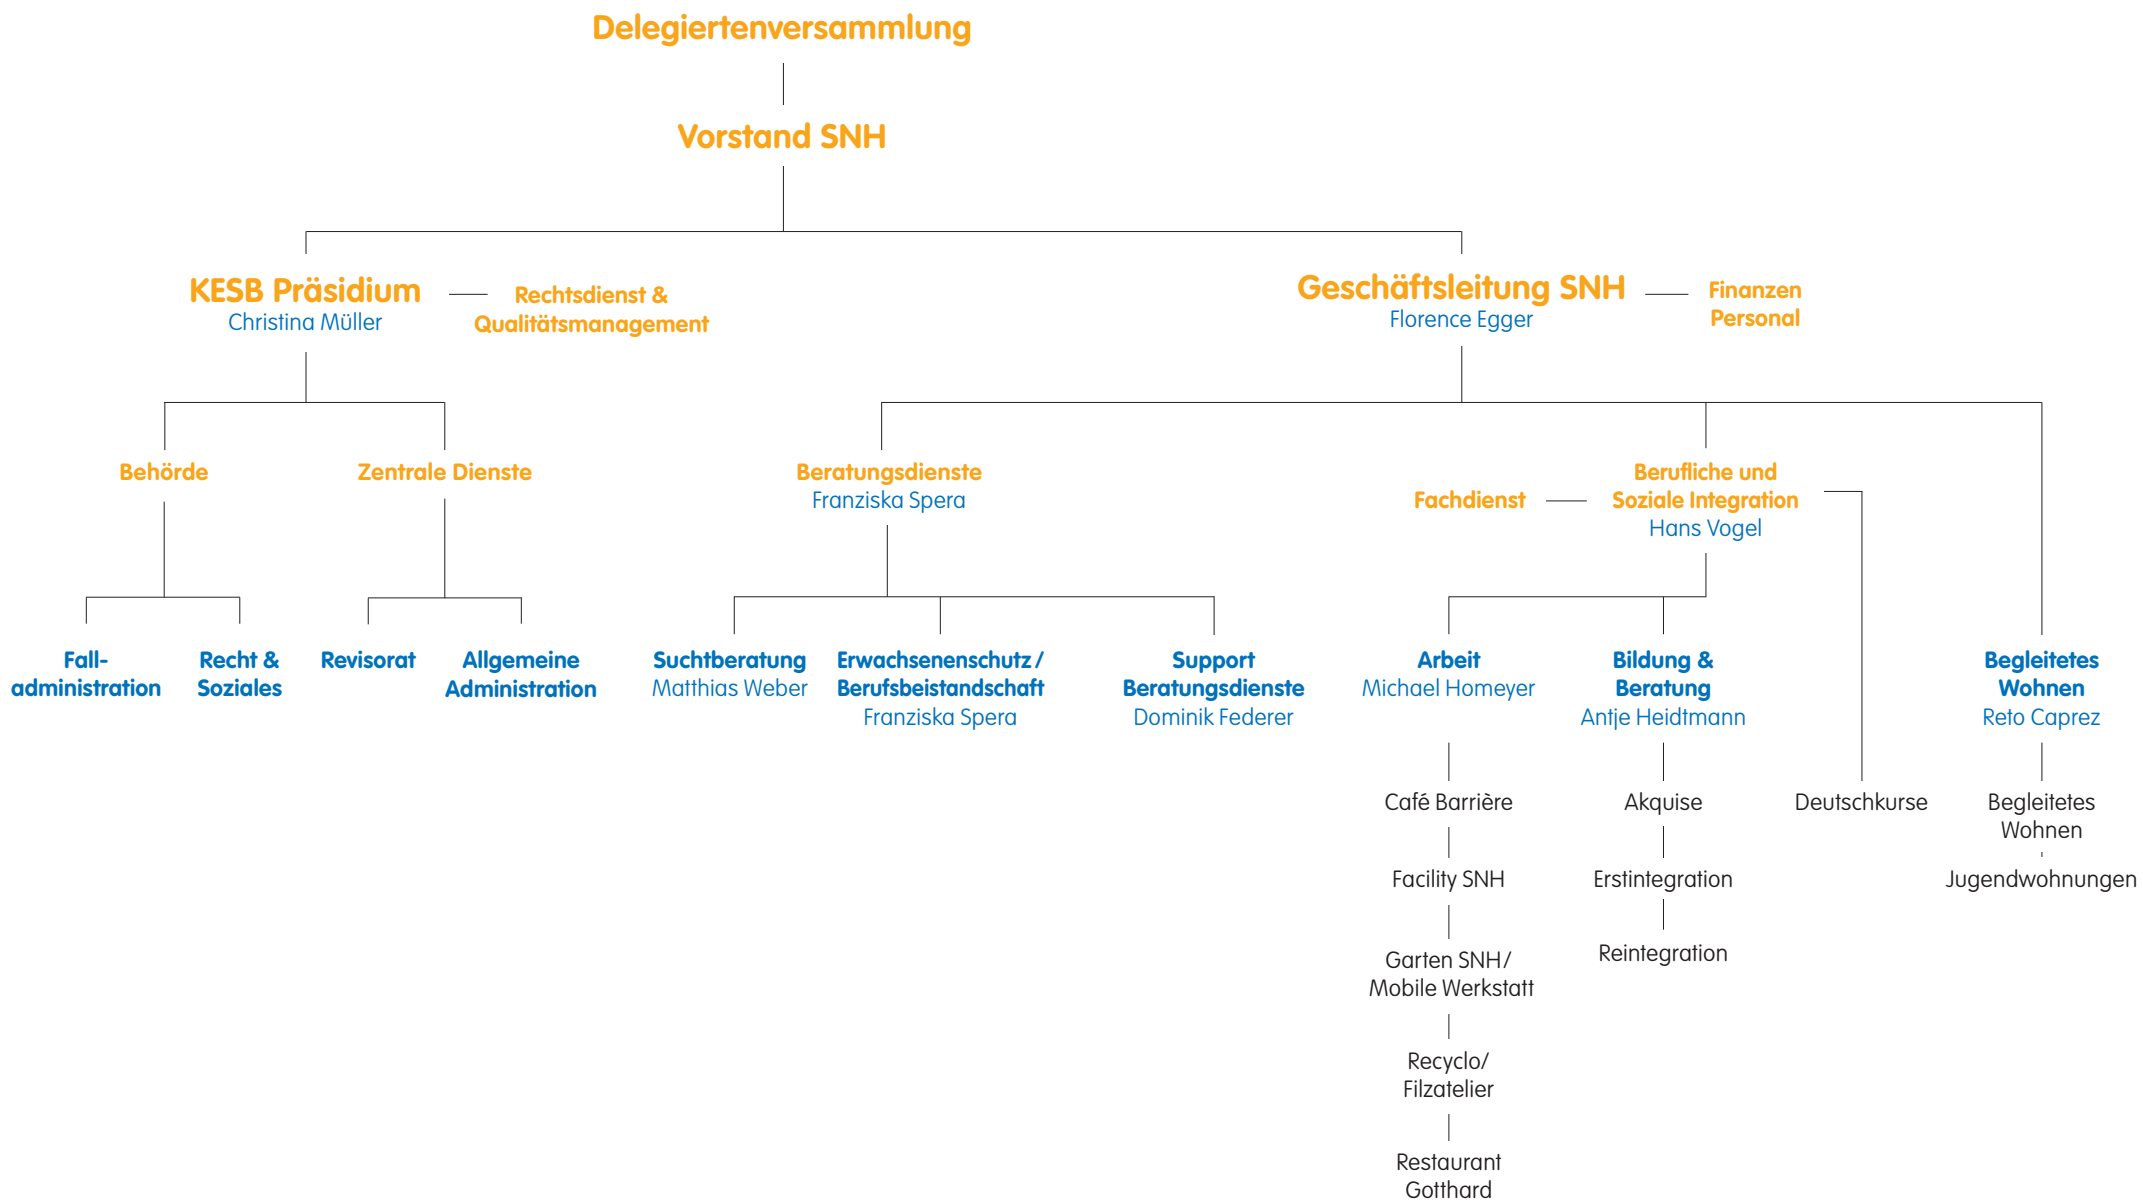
Delegiertenversammlung

Vorstand SNH

KESB Präsidium
Christina Müller

Rechtsdienst &
Qualitätsmanagement

Geschäftsleitung SNH
Florence Egger

Finanzen
Personal

Behörde

Zentrale Dienste

Beratungsdienste
Franziska Spera

Fachdienst

Berufliche und Soziale Integration
Hans Vogel

Fall-administration

Recht & Soziales

Revisorat

Allgemeine Administration

Suchtberatung
Matthias Weber

Erwachsenenschutz / Berufsbeistandschaft
Franziska Spera

Support Beratungsdienste
Dominik Federer

Arbeit
Michael Homeyer

Bildung & Beratung
Antje Heidtmann

Begleitetes Wohnen
Reto Caprez

Café Barrière

Facility SNH

Garten SNH / Mobile Werkstatt

Recyclo/ Filzatelier

Restaurant Gotthard

Akquise

Erstintegration

Reintegration

Deutschkurse

Begleitetes Wohnen

Jugendwohnungen